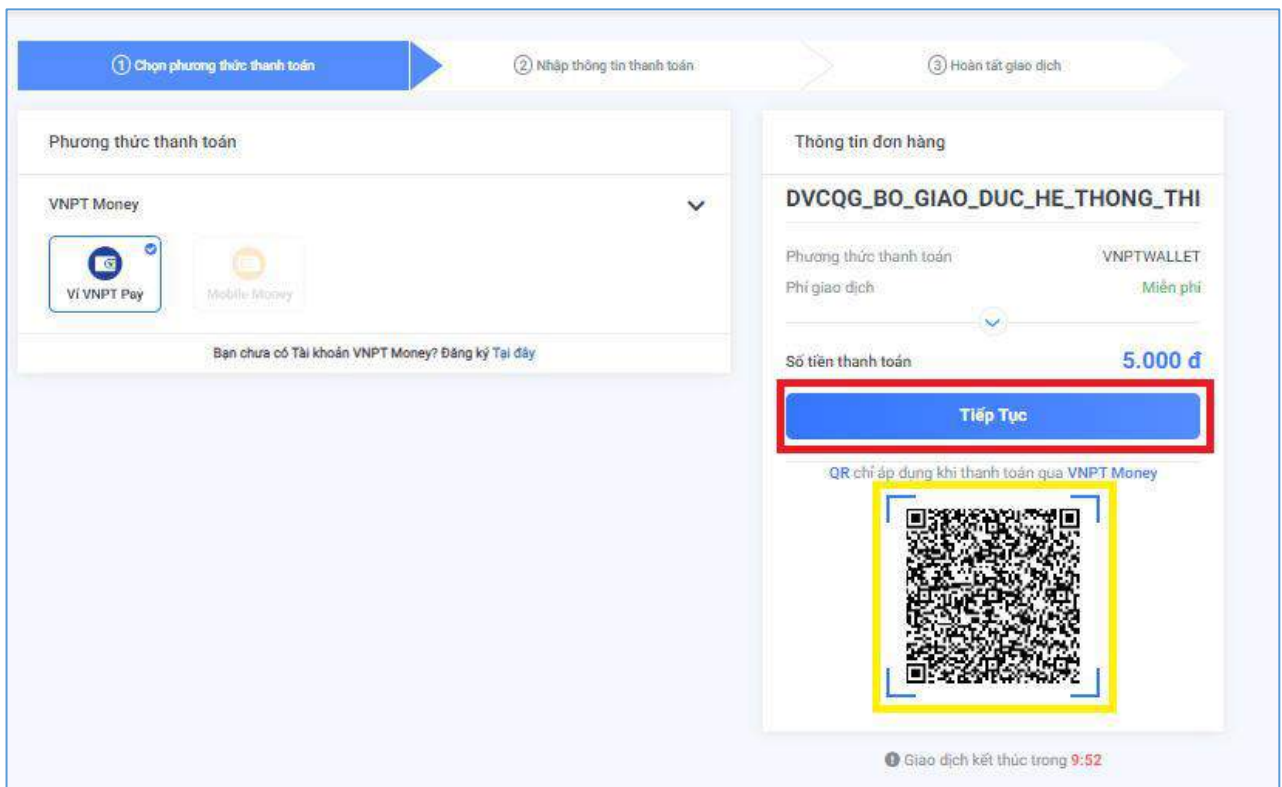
① Chọn phương thức thanh toán

② Nhập thông tin thanh toán

③ Hoàn tất giao dịch

Phương thức thanh toán

VNPT Money

Ví VNPT Pay

Mobile Money

Bạn chưa có Tài khoản VNPT Money? Đăng ký Tại đây

Thông tin đơn hàng

DVCQG_BO_GIAO_DUC_HE_THONG_THI

Phương thức thanh toán VNPTWALLET

Phí giao dịch Miễn phí

Số tiền thanh toán 5.000 đ

Tiếp Tục

QR chỉ áp dụng khi thanh toán qua VNPT Money

Giao dịch kết thúc trong 9:52